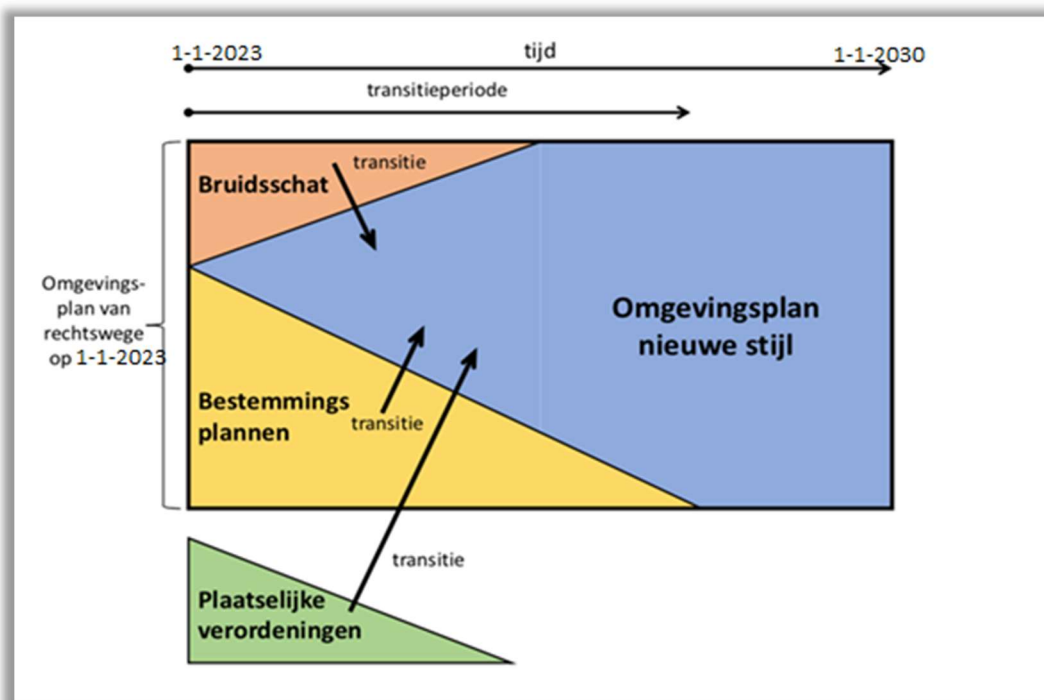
1-1-2023

tijd

1-1-2030

transitieperiode

transitie

Bruidsschat

Omgevingsplan van rechtswege op 1-1-2023

Omgevingsplan nieuwe stijl

Bestemmings plannen

transitie

transitie

Plaatselijke verordeningen